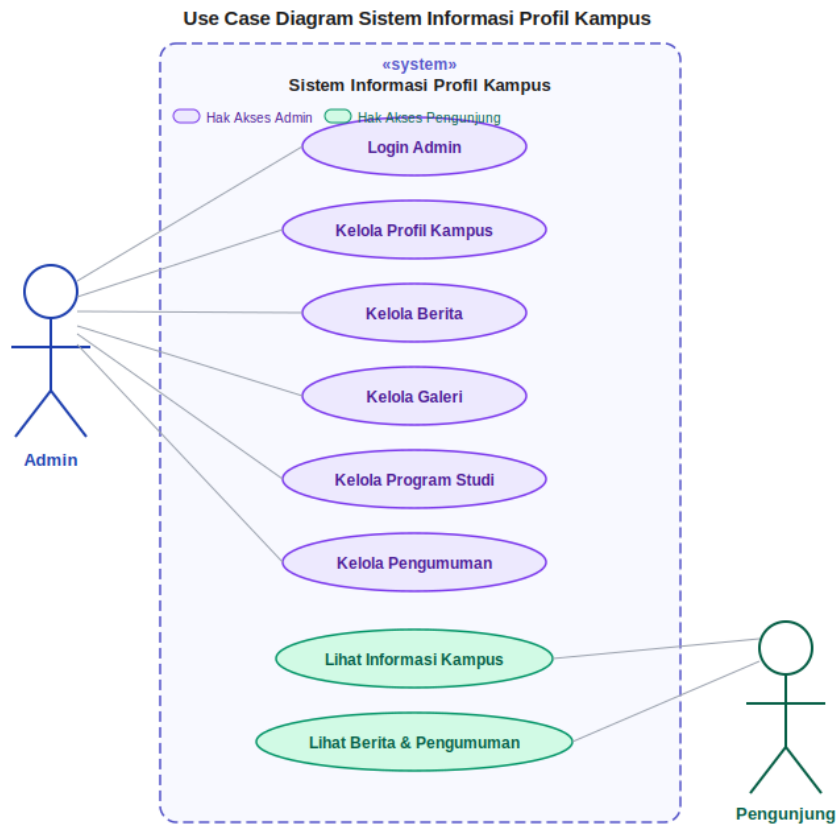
Use Case Diagram Sistem Informasi Profil Kampus

«system»
Sistem Informasi Profil Kampus

Hak Akses Admin
Hak Akses Pengunjung

Login Admin

Kelola Profil Kampus

Kelola Berita

Kelola Galeri

Kelola Program Studi

Kelola Pengumuman

Lihat Informasi Kampus

Lihat Berita & Pengumuman

Admin

Pengunjung